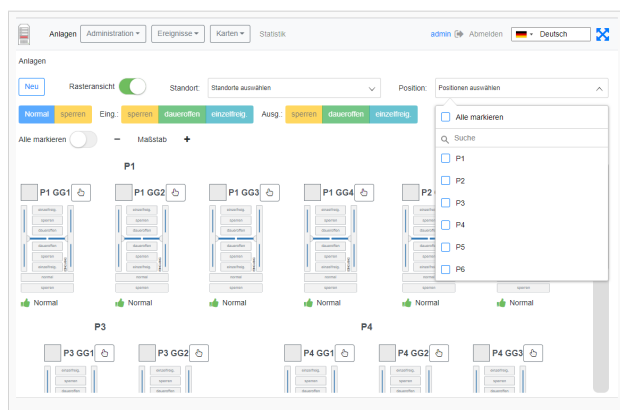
Anlagen Administration ▾ Ereignisse ▾ Karten ▾ Statistik

admin Abmelden Deutsch

Anlagen

Neu Rasteransicht Standort: Standorte auswählen Position: Positionen auswählen

Normal sperren Eing.: sperren daueroffen einzelfreig. Ausg.: sperren daueroffen einzelfreig.

Alle markieren − Maßstab +

Alle markieren
Suche
P1
P2
P3
P4
P5
P6

P1

P1 GG1 P1 GG2 P1 GG3 P1 GG4 P2

Normal Normal Normal Normal Normal Normal

P3

P3 GG1 P3 GG2

P4

P4 GG1 P4 GG2 P4 GG3